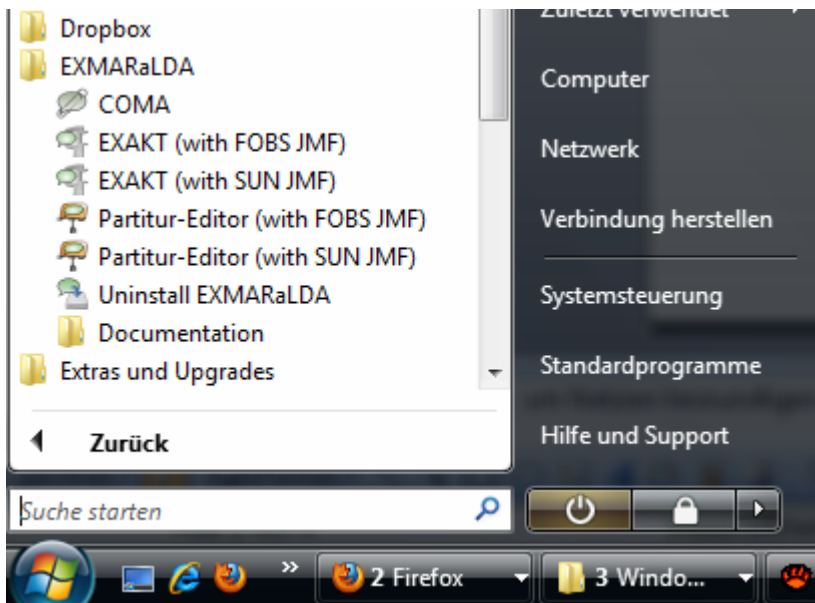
Dropbox
EXMARaLDA
COMA
EXAKT (with FOBS JMF)
EXAKT (with SUN JMF)
Partitur-Editor (with FOBS JMF)
Partitur-Editor (with SUN JMF)
Uninstall EXMARaLDA
Documentation
Extras und Upgrades

Zurück

Suche starten

Zuletzt verwendet
Computer
Netzwerk
Verbindung herstellen
Systemsteuerung
Standardprogramme
Hilfe und Support

2 Firefox
3 Windo...